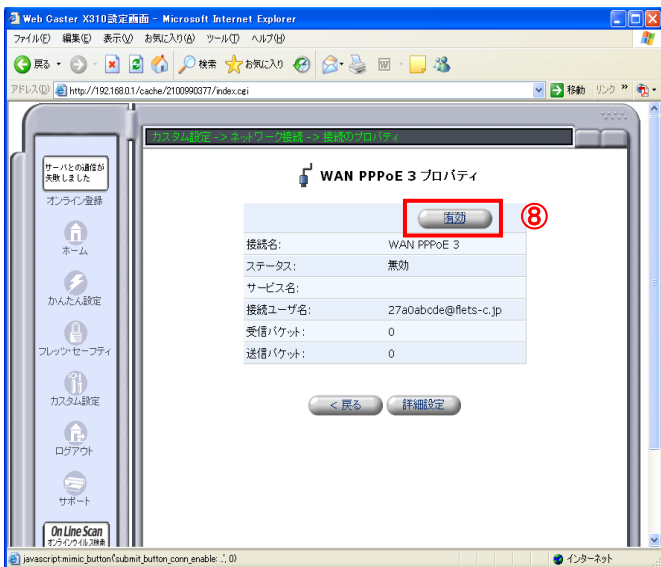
Web Caster X310設定画面 - Microsoft Internet Explorer

ファイル(F) 編集(E) 表示(V) お気に入り(A) ツール(T) ヘルプ(H)

戻る 検索 お気に入り

アドレス(D) http://192.168.0.1/cache/2100990377/index.cgi 移動 リンク »

カスタム設定 -> ネットワーク接続 -> 接続のプロパティ

サーバとの通信が失敗しました

オンライン登録

ホーム

かんたん設定

フレッツ・セーフティ

カスタム設定

ログアウト

サポート

On Line Scan オンラインウイルス検索

WAN PPPoE 3 プロパティ

有効 ⑧

| | |
|---|---|
| 接続名: | WAN PPPoE 3 |
| ステータス: | 無効 |
| サービス名: | |
| 接続ユーザ名: | 27a0abcde@flets-c.jp |
| 受信パケット: | 0 |
| 送信パケット: | 0 |

< 戻る 詳細設定

javascript:mimic_button('submit_button_conn_enable: ', 0)

インターネット